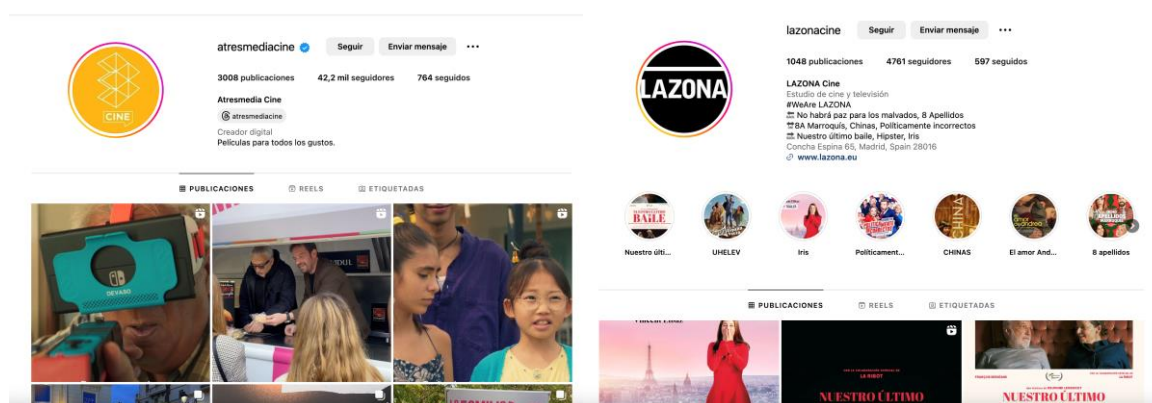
CINE

atresmediacine

Seguir

Enviar mensaje

3008 publicaciones

42,2 mil seguidores

764 seguidos

Atresmedia Cine

atresmediacine

Creador digital

Películas para todos los gustos.

PUBLICACIONES

REELS

ETIQUETADAS

LAZONA

lazonacine

Seguir

Enviar mensaje

1048 publicaciones

4761 seguidores

597 seguidos

LAZONA Cine

Estudio de cine y televisión

#WeAre LAZONA

No habrá paz para los malvados, 8 Apellidos

8A Marroquís, Chinas, Políticamente incorrectos

Nuestro último baile, Hipster, Iris

Concha Espina 65, Madrid, Spain 28016

www.lazona.eu

Nuestro últi...

UHELEV

Iris

Politicament...

CHINAS

El amor And...

8 apellidos

PUBLICACIONES

REELS

ETIQUETADAS

NUESTRO ÚLTIMO

NUESTRO ÚLTIMO